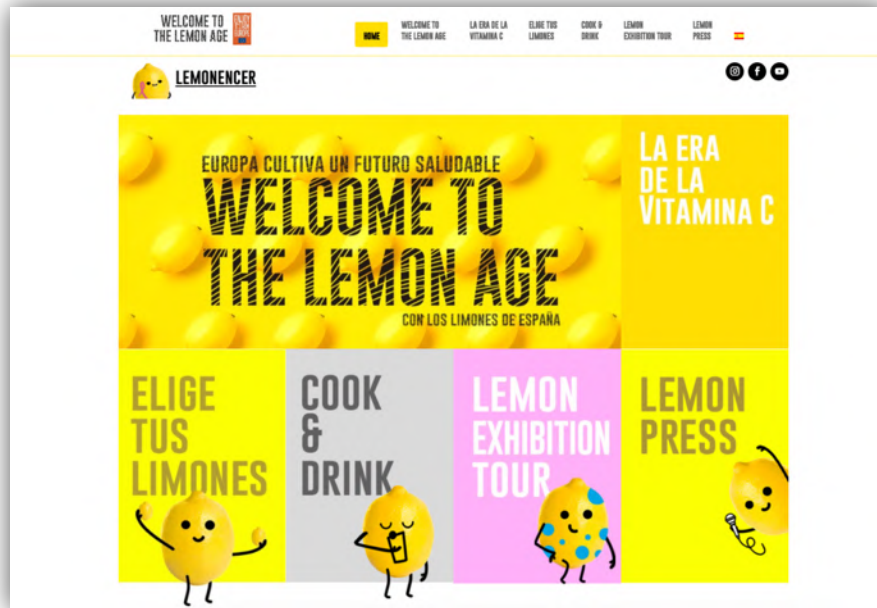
WELCOME TO THE LEMON AGE

HOME
WELCOME TO THE LEMON AGE
LA ERA DE LA VITAMINA C
ELIGE TUS LIMONES
COOK & DRINK
LEMON EXHIBITION TOUR
LEMON PRESS

LEMONENCER

EUROPA CULTIVA UN FUTURO SALUDABLE
WELCOME TO THE LEMON AGE
CON LOS LIMONES DE ESPAÑA

LA ERA DE LA VITAMINA C

ELIGE TUS LIMONES

COOK & DRINK

LEMON EXHIBITION TOUR

LEMON PRESS